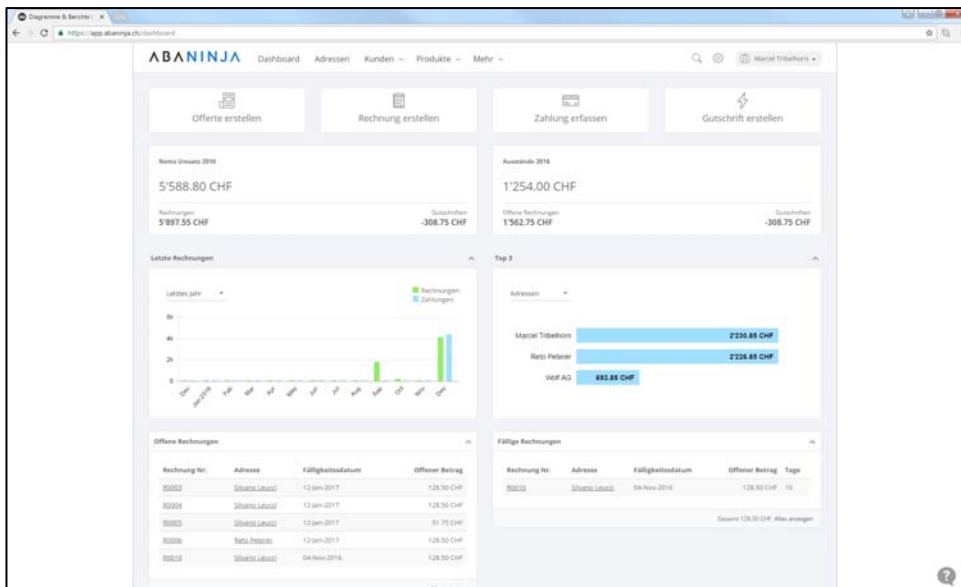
Diagramme & Berichte | ×

https://app.abaninja.ch/dashboard

ABANINJA Dashboard Adressen Kunden Produkte Mehr

Marcel Tribelhorn

Offerte erstellen

Rechnung erstellen

Zahlung erfassen

Gutschrift erstellen

Netto Umsatz 2016

5'588.80 CHF

Rechnungen
5'897.55 CHF

Gutschriften
-308.75 CHF

Ausstände 2016

1'254.00 CHF

Offene Rechnungen
1'562.75 CHF

Gutschriften
-308.75 CHF

Letzte Rechnungen

Letztes Jahr

Rechnungen
Zahlungen

6k
4k
2k
0

Dez Jan 2016 Feb Mar Apr Mai Jun Jul Aug Sep Okt Nov Dez

Top 3

Adressen

Marcel Tribelhorn 2'230.85 CHF

Reto Peterer 2'226.85 CHF

Wolf AG 693.85 CHF

Offene Rechnungen

| Rechnung Nr. | Adresse | Fälligkeitsdatum | Offener Betrag |
|---|---|---|---|
| R0003 | Silvano Leuzzi | 12-Jan-2017 | 128.50 CHF |
| R0004 | Silvano Leuzzi | 12-Jan-2017 | 128.50 CHF |
| R0005 | Silvano Leuzzi | 12-Jan-2017 | 51.75 CHF |
| R0006 | Reto Peterer | 12-Jan-2017 | 128.50 CHF |
| R0010 | Silvano Leuzzi | 04-Nov-2016 | 128.50 CHF |

Fällige Rechnungen

| Rechnung Nr. | Adresse | Fälligkeitsdatum | Offener Betrag | Tage |
|---|---|---|---|---|
| R0010 | Silvano Leuzzi | 04-Nov-2016 | 128.50 CHF | 15 |

Gesamt 128.50 CHF Alles anzeigen